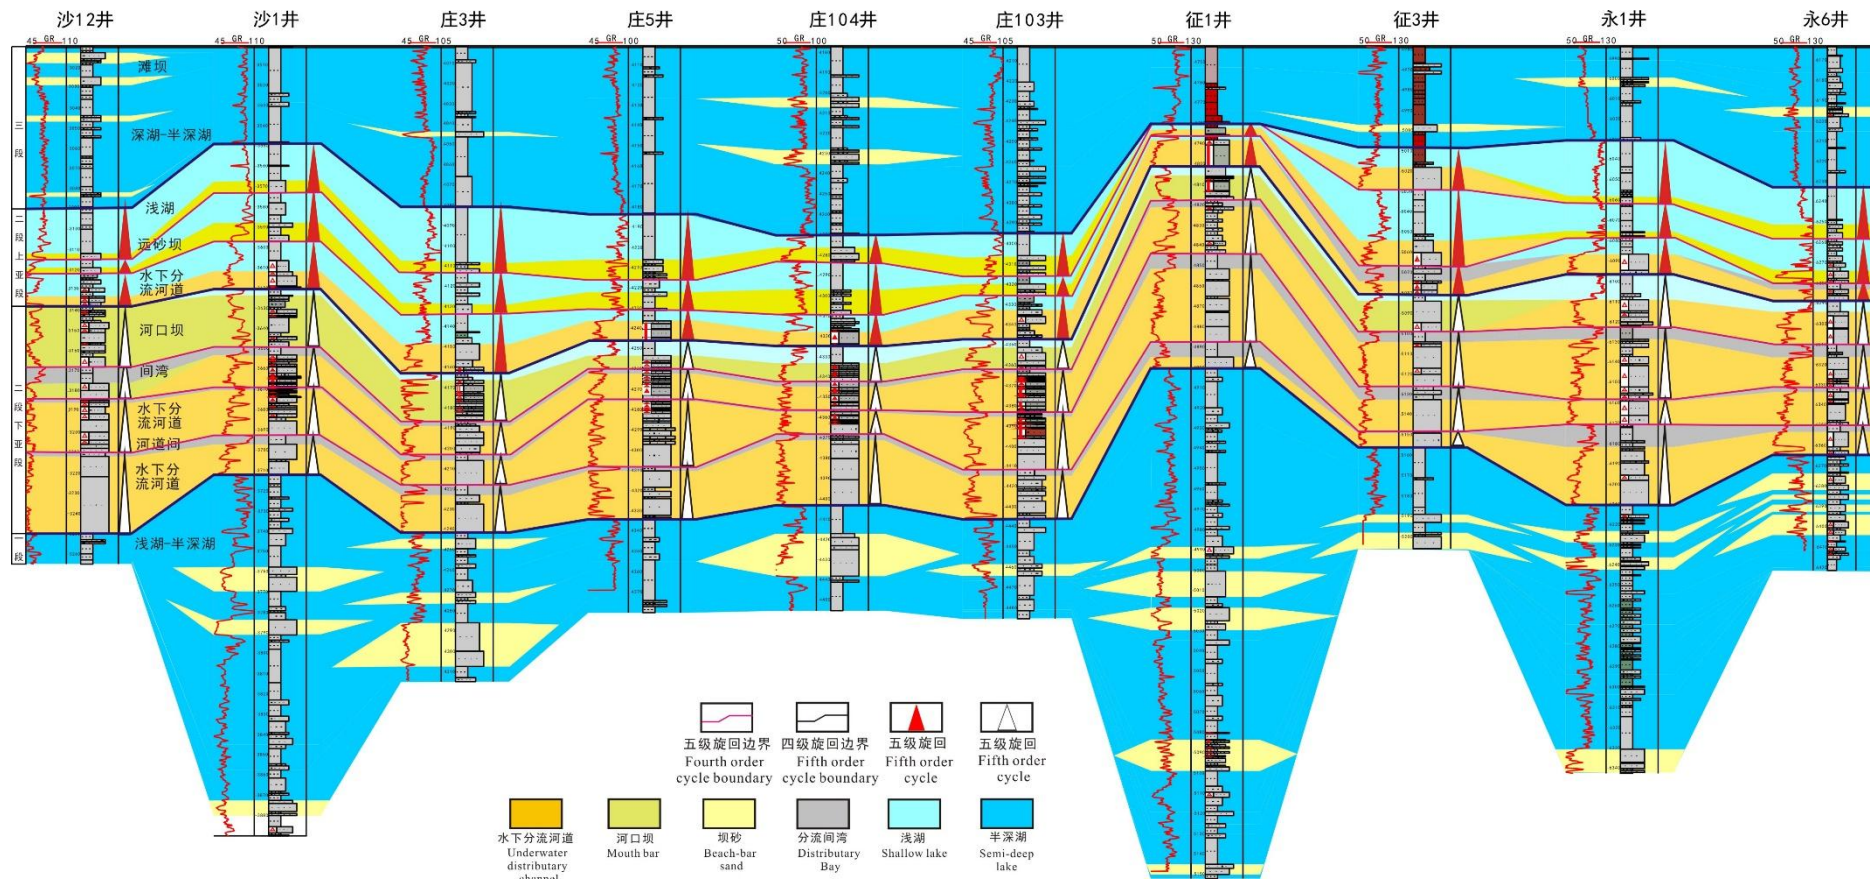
沙12井 沙1井 庄3井 庄5井 庄104井 庄103井 征1井 征3井 永1井 永6井

45 GR 110　45 GR 110　45 GR 105　45 GR 100　50 GR 100　45 GR 105　50 GR 130　50 GR 130　50 GR 130　50 GR 130

三段

二段上亚段

二段下亚段

一段

滩坝

深湖-半深湖

浅湖

远砂坝

水下分流河道

河口坝

间湾

水下分流河道

河道间

水下分流河道

浅湖-半深湖

五级旋回边界 Fourth order cycle boundary

四级旋回边界 Fifth order cycle boundary

五级旋回 Fourth order cycle

五级旋回 Fifth order cycle

水下分流河道 Underwater distributary channel

河口坝 Mouth bar

坝砂 Beach-bar sand

分流间湾 Distributary Bay

浅湖 Shallow lake

半深湖 Semi-deep lake